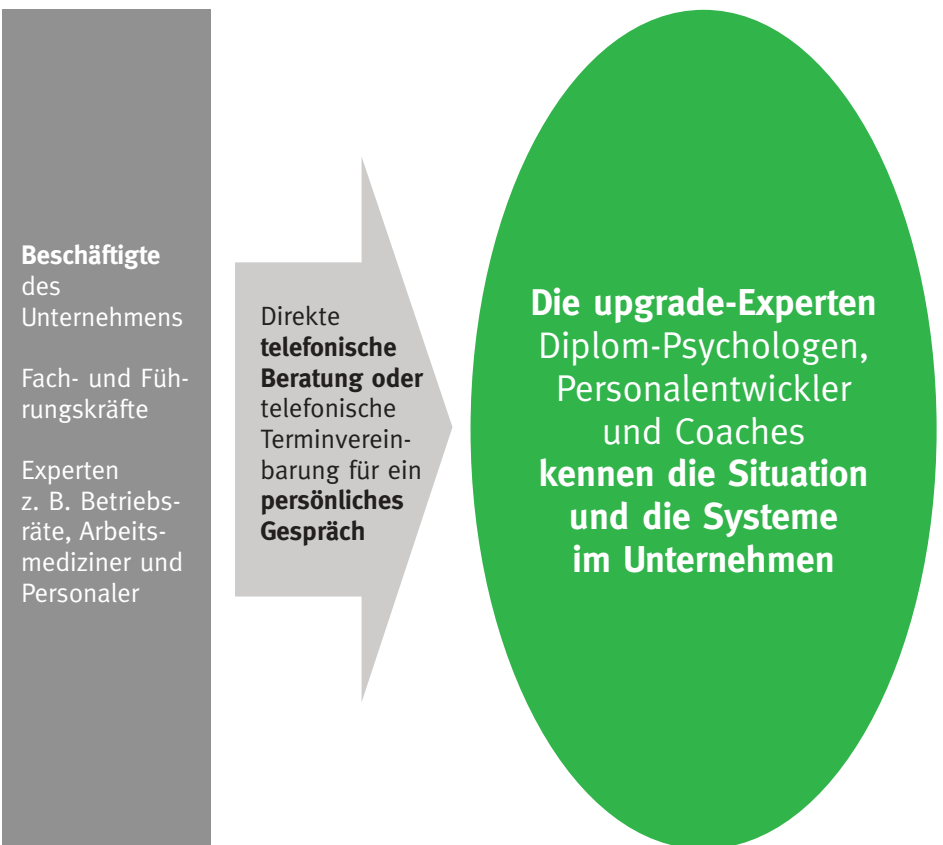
Beschäftigte des Unternehmens

Fach- und Führungskräfte

Experten z. B. Betriebsräte, Arbeitsmediziner und Personaler

Direkte telefonische Beratung oder telefonische Terminvereinbarung für ein persönliches Gespräch

Die upgrade-Experten
Diplom-Psychologen, Personalentwickler und Coaches
kennen die Situation und die Systeme im Unternehmen